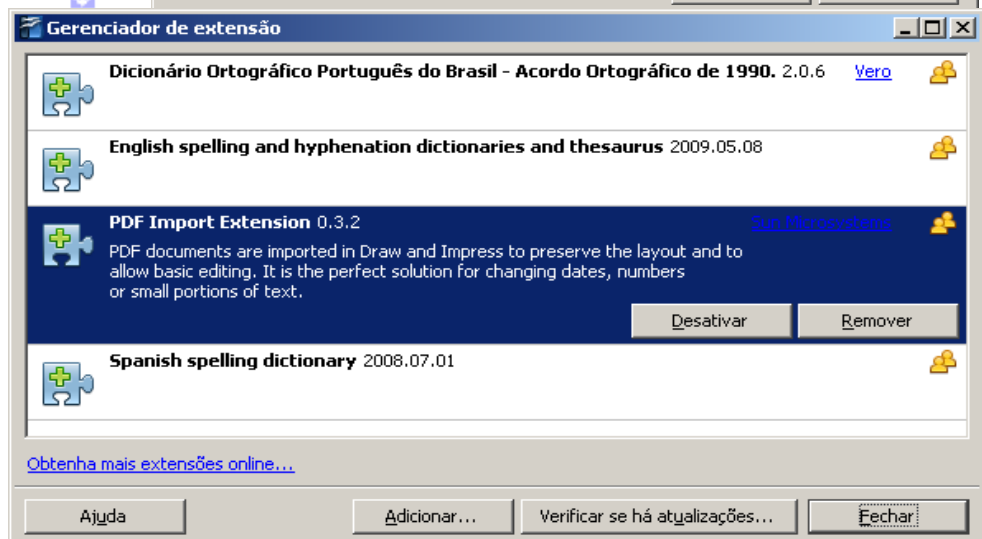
Gerenciador de extensão

Dicionário Ortográfico Português do Brasil - Acordo Ortográfico de 1990. 2.0.6 Vero

English spelling and hyphenation dictionaries and thesaurus 2009.05.08

PDF Import Extension 0.3.2 Sun Microsystems

PDF documents are imported in Draw and Impress to preserve the layout and to allow basic editing. It is the perfect solution for changing dates, numbers or small portions of text.

Desativar Remover

Spanish spelling dictionary 2008.07.01

Obtenha mais extensões online...

Ajuda Adicionar... Verificar se há atualizações... Fechar